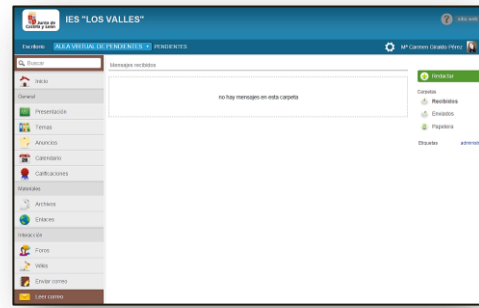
Junta de Castilla y León

IES "LOS VALLES"

Escritorio AULA VIRTUAL DE PENDIENTES ▾ PENDIENTES

Mª Carmen Girado Pérez

Buscar

Inicio

General

Presentación

Temas

Anuncios

Calendario

Calificaciones

Materiales

Archivos

Enlaces

Interacción

Foros

Wikis

Enviar correo

Leer correo

Mensajes recibidos

no hay mensajes en esta carpeta

Redactar

Carpetas

Recibidos

Enviados

Papelera

Etiquetas

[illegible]